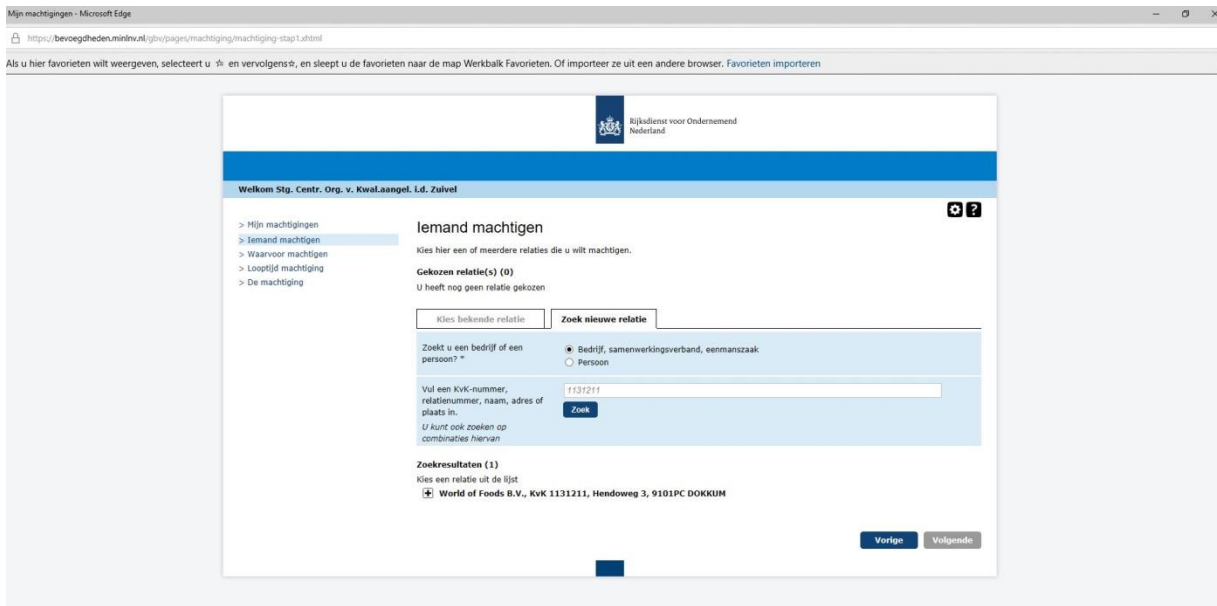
Mijn machtigingen - Microsoft Edge

https://bevoegdheden.minlnv.nl/gbv/pages/machtiging/machtiging-stap1.xhtml

Als u hier favorieten wilt weergeven, selecteert u ☆ en vervolgens☆, en sleept u de favorieten naar de map Werkbalk Favorieten. Of importeer ze uit een andere browser. Favorieten importeren

Rijksdienst voor Ondernemend Nederland

Welkom Stg. Centr. Org. v. Kwal.aangel. i.d. Zuivel

> Mijn machtigingen
> Iemand machtigen
> Waarvoor machtigen
> Looptijd machtiging
> De machtiging

Iemand machtigen

Kies hier een of meerdere relaties die u wilt machtigen.

Gekozen relatie(s) (0)

U heeft nog geen relatie gekozen

Kies bekende relatie | Zoek nieuwe relatie

Zoekt u een bedrijf of een persoon? *

Bedrijf, samenwerkingsverband, eenmanszaak
Persoon

Vul een KvK-nummer, relatienummer, naam, adres of plaats in.

U kunt ook zoeken op combinaties hiervan

1131211

Zoek

Zoekresultaten (1)

Kies een relatie uit de lijst

World of Foods B.V., KvK 1131211, Hendoweg 3, 9101PC DOKKUM

Vorige

Volgende